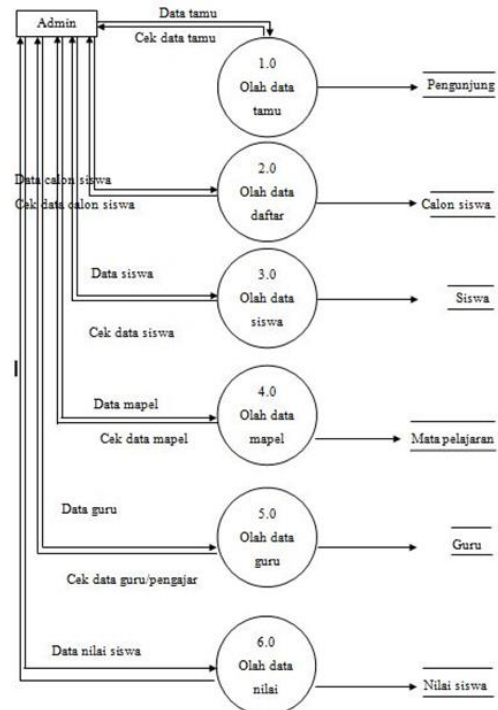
Admin

Data tamu

Cek data tamu

1.0
Olah data
tamu

Pengunjung

Data calon siswa

Cek data calon siswa

2.0
Olah data
daftar

Calon siswa

Data siswa

3.0
Olah data
siswa

Siswa

Cek data siswa

Data mapel

4.0
Olah data
mapel

Cek data mapel

Mata pelajaran

Data guru

5.0
Olah data
guru

Guru

Cek data guru/pengajar

Data nilai siswa

6.0
Olah data
nilai

Nilai siswa